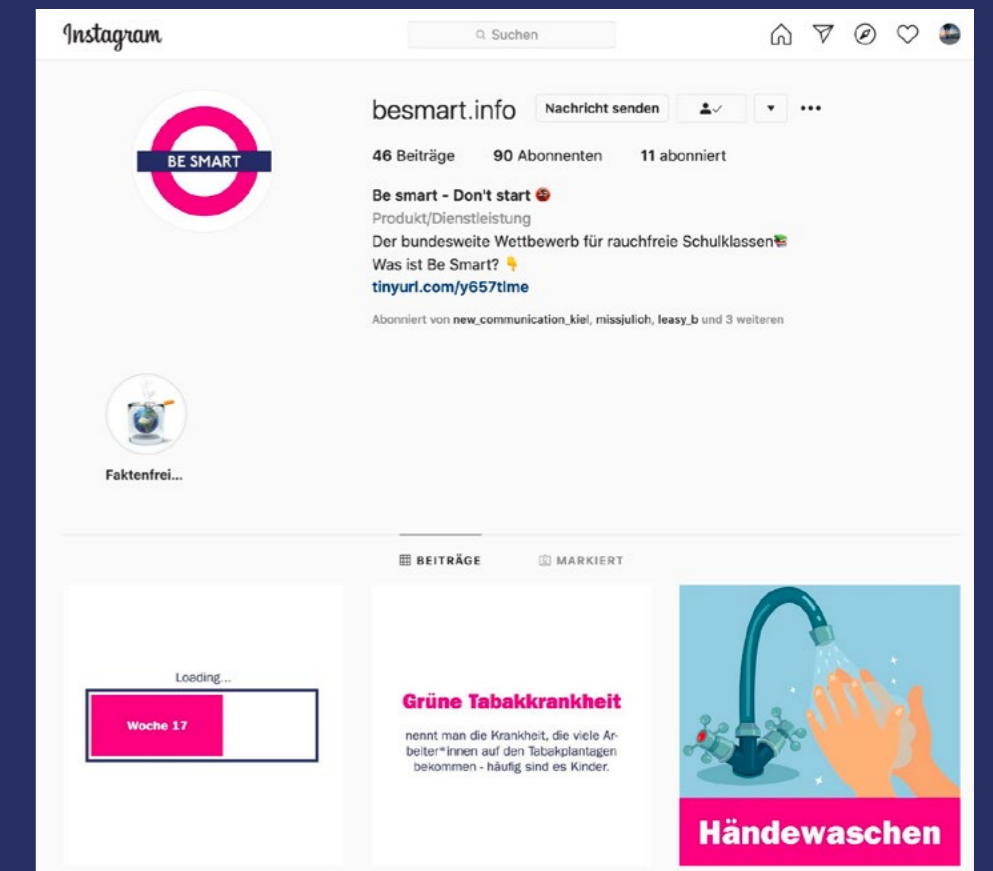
Instagram

Suchen

BE SMART

besmart.info Nachricht senden

46 Beiträge 90 Abonnenten 11 abonniert

Be smart - Don't start 🤐
Produkt/Dienstleistung
Der bundesweite Wettbewerb für rauchfreie Schulklassen📚
Was ist Be Smart? 👇
tinyurl.com/y657time

Abonniert von new_communication_kiel, missjulich, leasy_b und 3 weiteren

Faktenfrei...

BEITRÄGE MARKIERT

Loading...

Woche 17

Grüne Tabakkrankheit

nennt man die Krankheit, die viele Arbeiter*innen auf den Tabakplantagen bekommen - häufig sind es Kinder.

Händewaschen